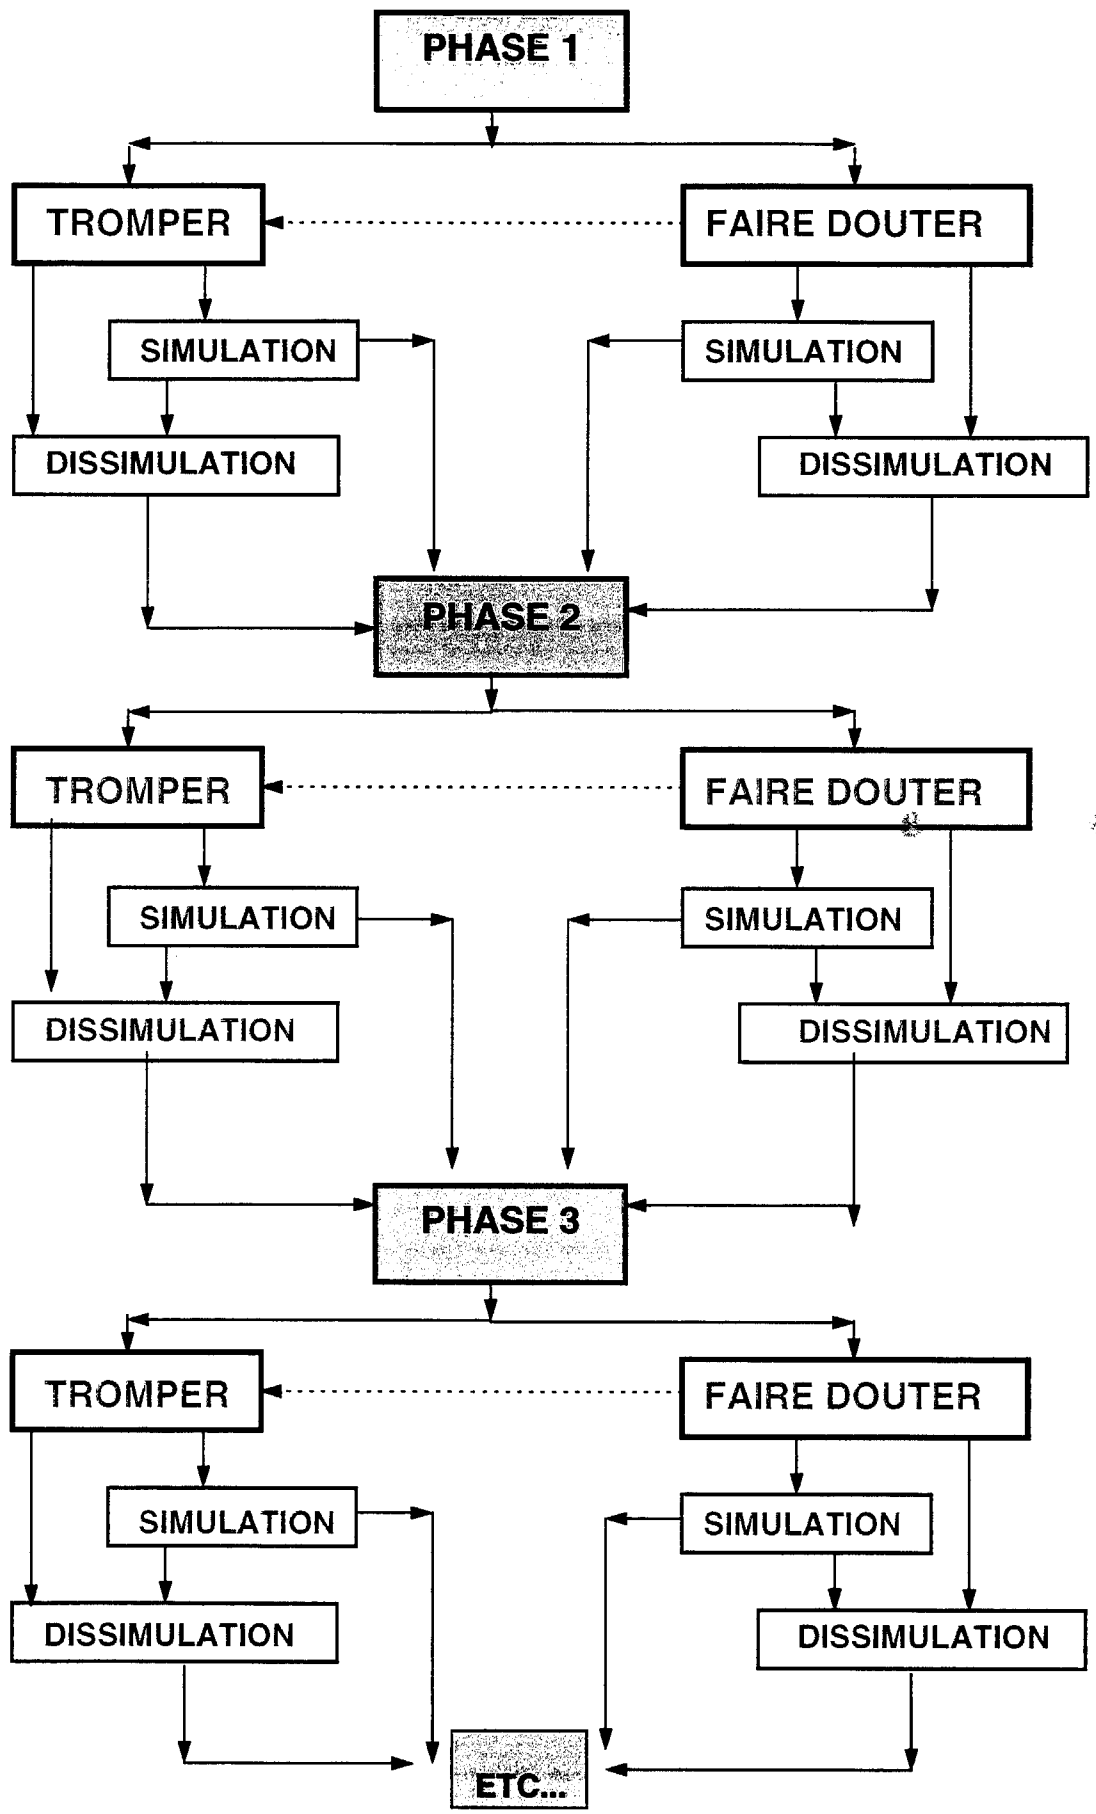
PHASE 1

TROMPER

FAIRE DOUTER

SIMULATION

SIMULATION

DISSIMULATION

DISSIMULATION

PHASE 2

TROMPER

FAIRE DOUTER

SIMULATION

SIMULATION

DISSIMULATION

DISSIMULATION

PHASE 3

TROMPER

FAIRE DOUTER

SIMULATION

SIMULATION

DISSIMULATION

DISSIMULATION

ETC...